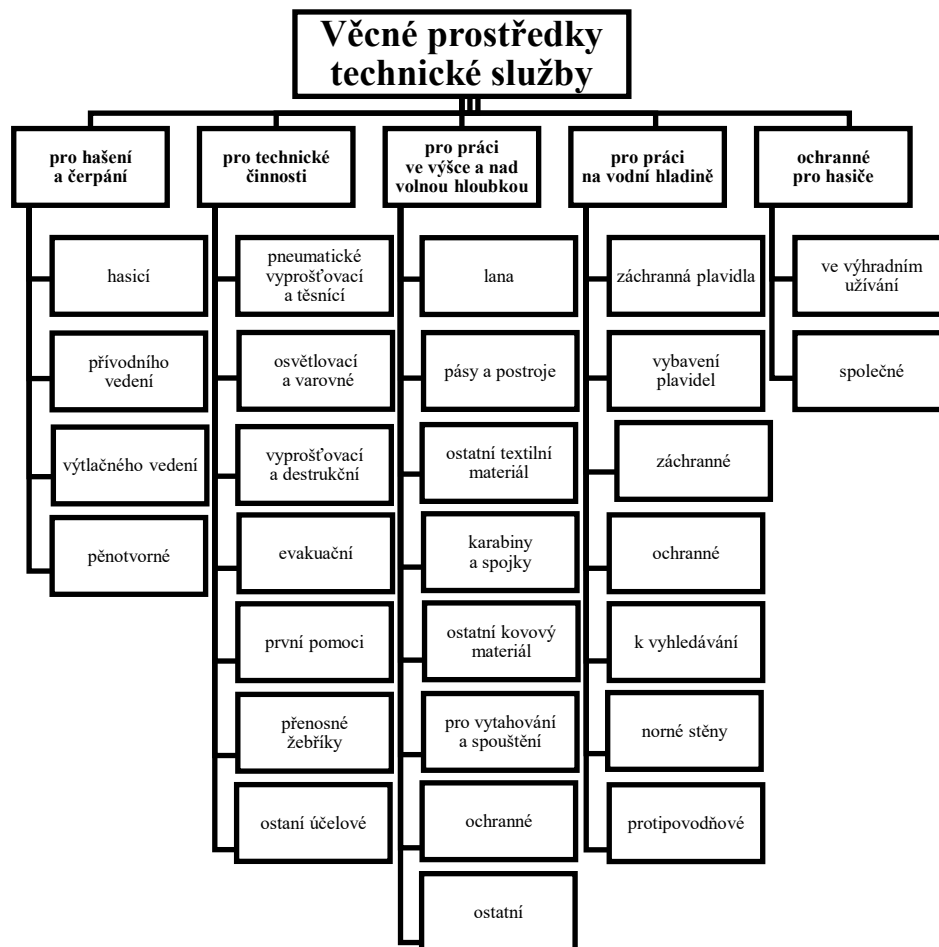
Věcné prostředky technické služby

pro hašení a čerpání

hasicí

přívodního vedení

výtlačného vedení

pěnotvorné

pro technické činnosti

pneumatické vyprošťovací a těsnící

osvětlovací a varovné

vyprošťovací a destrukční

evakuační

první pomoci

přenosné žebříky

ostaní účelové

pro práci ve výšce a nad volnou hloubkou

lana

pásy a postroje

ostatní textilní materiál

karabiny a spojky

ostatní kovový materiál

pro vytahování a spouštění

ochranné

ostatní

pro práci na vodní hladině

záchranná plavidla

vybavení plavidel

záchranné

ochranné

k vyhledávání

norné stěny

protipovodňové

ochranné pro hasiče

ve výhradním užívání

společné